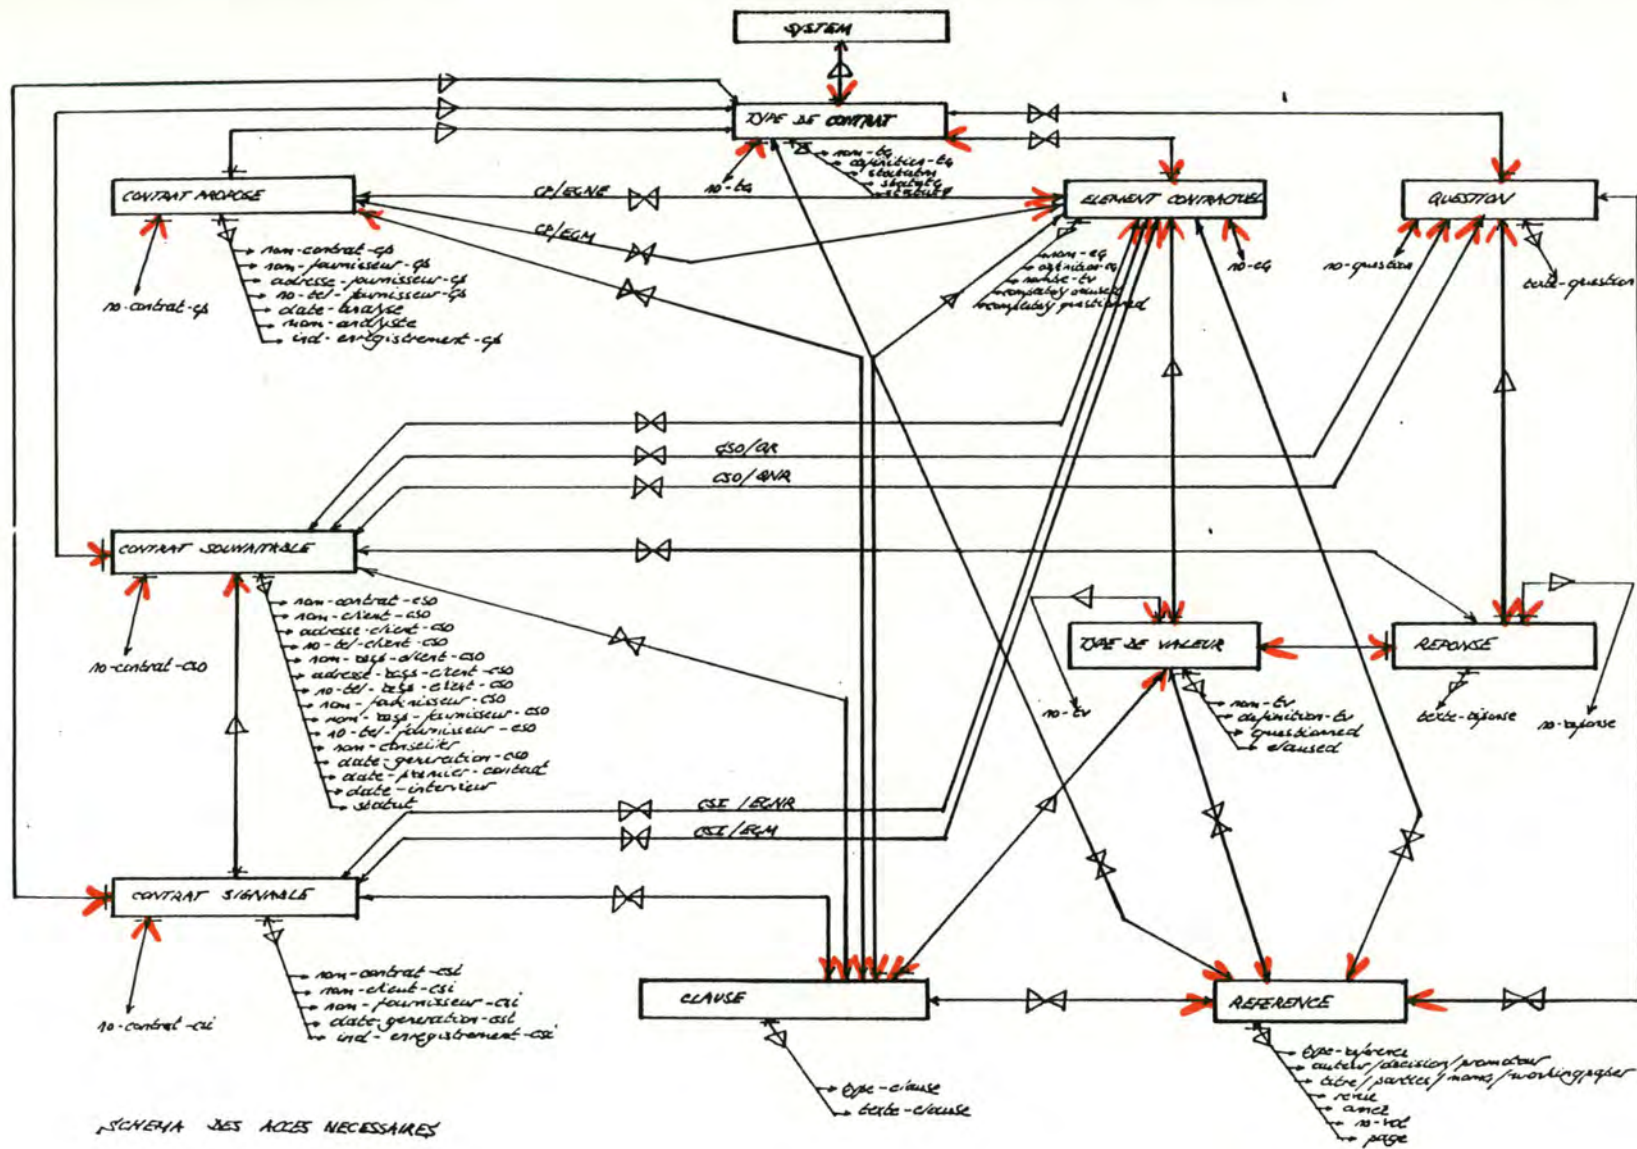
SYSTEM

TYPE DE CONTRAT

nom-tc
definition-tc
statutm
statutc
statutf

no-tc

CONTRAT PROPOSE

nom-contrat-cp
nom-fournisseur-cp
adresse-fournisseur-cp
no-tel-fournisseur-cp
date-analyse
nom-analyste
ind-enregistrement-cp

no-contrat-cp

CP/ECNE

CP/ECM

ELEMENT CONTRACTUEL

nom-ec
definition-ec
no-relat-tv
incomplet-clause
incomplet-question

no-ec

QUESTION

no-question

texte-question

CSO/QR

CSO/QNR

CONTRAT SOUHAITABLE

nom-contrat-cso
nom-client-cso
adresse-client-cso
no-tel-client-cso
nom-resp-client-cso
adresse-resp-client-cso
no-tel-resp-client-cso
nom-fournisseur-cso
nom-resp-fournisseur-cso
no-tel-fournisseur-cso
nom-conseiller
date-generation-cso
date-premier-contact
date-interview
statut

no-contrat-cso

TYPE DE VALEUR

nom-tv
definition-tv
questionned
claused

no-tv

REPONSE

texte-reponse

no-reponse

CSI/ECNR

CSI/ECM

CONTRAT SIGNALE

nom-contrat-csi
nom-client-csi
nom-fournisseur-csi
date-generation-csi
ind-enregistrement-csi

no-contrat-csi

CLAUSE

type-clause
texte-clause

REFERENCE

type-reference
auteur/decision/promoteur
titre/parties/noms/workingpaper
serie
annee
no-vol
page

SCHEMA DES ACCES NECESSAIRES